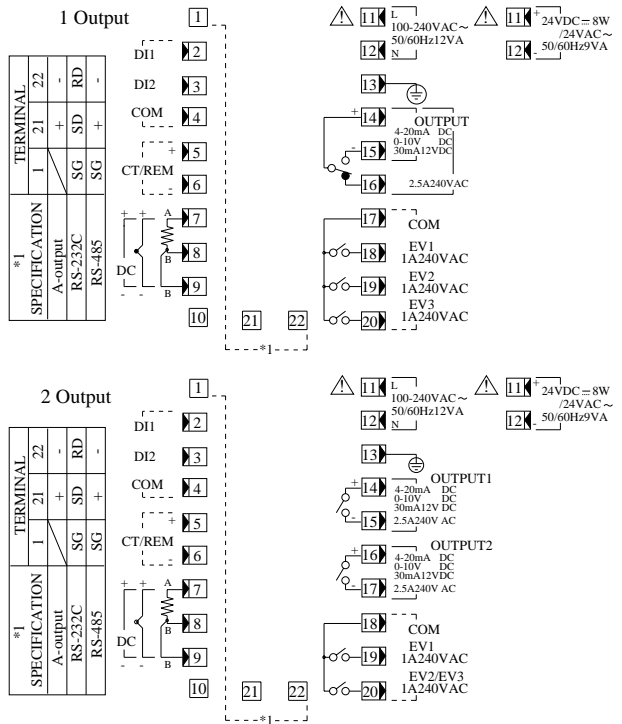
1 Output

| *1 SPECIFICATION | TERMINAL 1 | 21 | 22 |
|---|---|---|---|
| A-output | | + | - |
| RS-232C | SG | SD | RD |
| RS-485 | SG | + | - |

1
DI1 2
DI2 3
COM 4
CT/REM + 5
6
+ + A 7
B 8
DC
- - B 9
10
21
22
*1

11 L 100-240VAC～ 50/60Hz12VA
12 N
11 + 24VDC⎓8W /24VAC～ 50/60Hz9VA
12 -
13
+ 14 OUTPUT 4-20mA DC 0-10V DC 30mA12VDC
- 15
16 2.5A240VAC
17 COM
18 EV1 1A240VAC
19 EV2 1A240VAC
20 EV3 1A240VAC

2 Output

| *1 SPECIFICATION | TERMINAL 1 | 21 | 22 |
|---|---|---|---|
| A-output | | + | - |
| RS-232C | SG | SD | RD |
| RS-485 | SG | + | - |

1
DI1 2
DI2 3
COM 4
CT/REM + 5
6
+ + A 7
B 8
DC
- - B 9
10
21
22
*1

11 L 100-240VAC～ 50/60Hz12VA
12 N
11 + 24VDC⎓8W /24VAC～ 50/60Hz9VA
12 -
13
+ 14 OUTPUT1 4-20mA DC 0-10V DC 30mA12V DC
- 15 2.5A240V AC
+ 16 OUTPUT2 4-20mA DC 0-10V DC 30mA12VDC
- 17 2.5A240V AC
18 COM
19 EV1 1A240VAC
20 EV2/EV3 1A240VAC